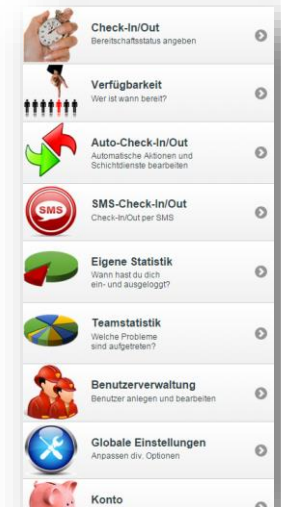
Check-In/Out
Bereitschaftsstatus angeben

Verfügbarkeit
Wer ist wann bereit?

Auto-Check-In/Out
Automatische Aktionen und Schichtdienste bearbeiten

SMS
SMS-Check-In/Out
Check-In/Out per SMS

Eigene Statistik
Wann hast du dich ein- und ausgeloggt?

Teamstatistik
Welche Probleme sind aufgetreten?

Benutzerverwaltung
Benutzer anlegen und bearbeiten

Globale Einstellungen
Anpassen div. Optionen

Konto